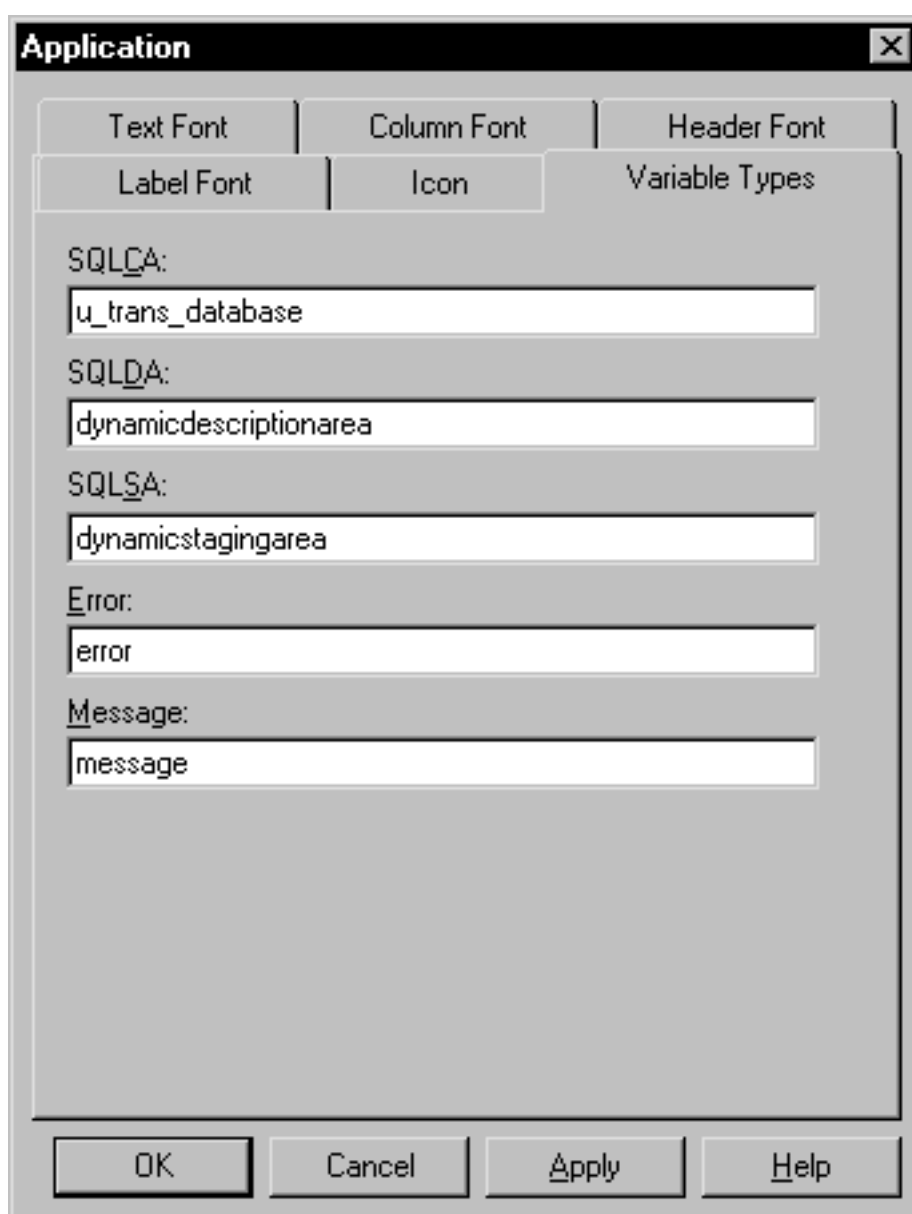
Application

Text Font
Column Font
Header Font
Label Font
Icon
Variable Types

SQLCA:
u_trans_database

SQLDA:
dynamicdescriptionarea

SQLSA:
dynamicstagingarea

Error:
error

Message:
message

OK
Cancel
Apply
Help